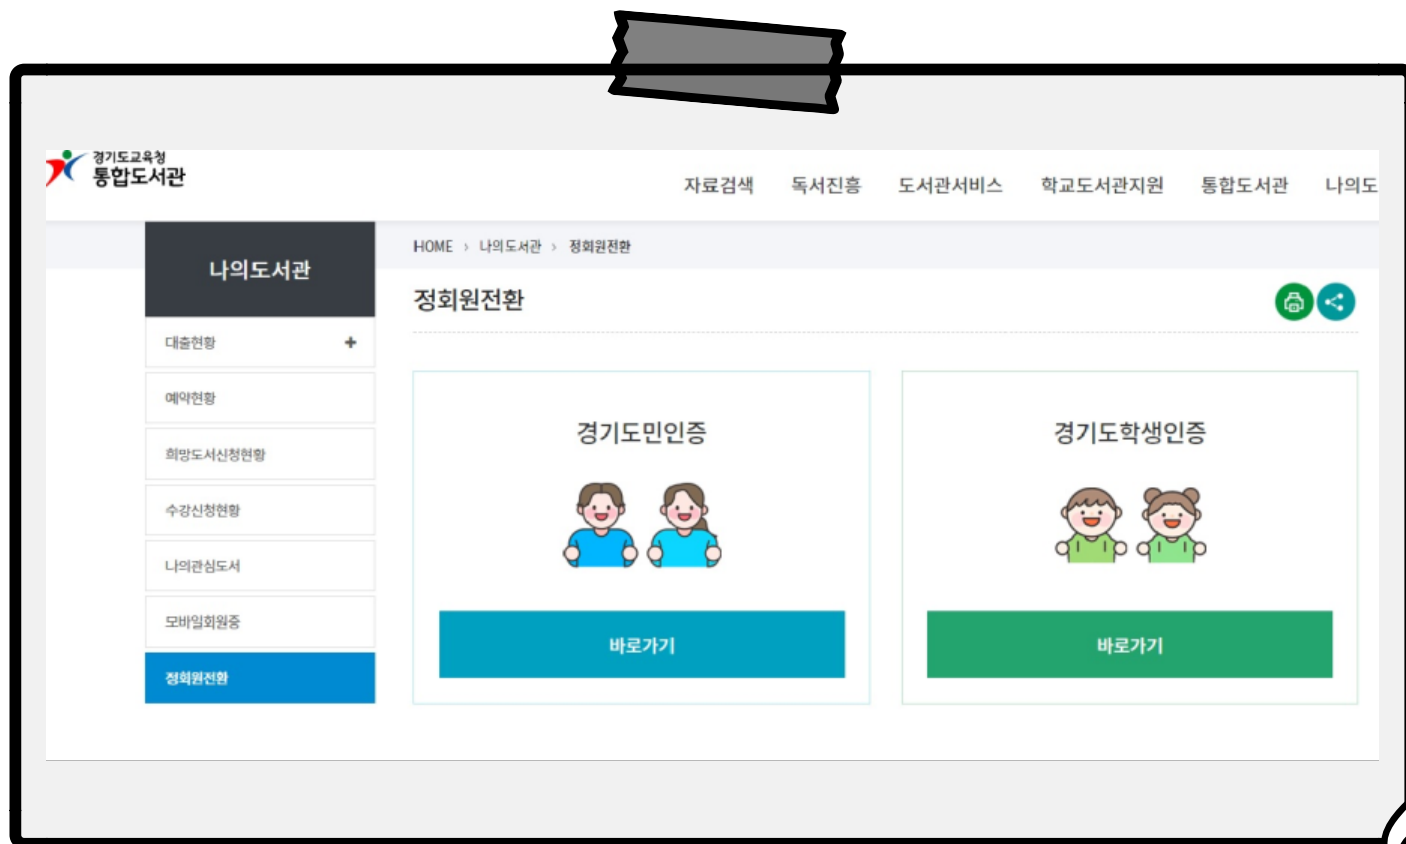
경기도교육청
통합도서관

자료검색 독서진흥 도서관서비스 학교도서관지원 통합도서관 나의도

나의도서관

대출현황 +

예약현황

희망도서신청현황

수강신청현황

나의관심도서

모바일회원증

정회원전환

HOME › 나의도서관 › 정회원전환

정회원전환

경기도민인증

바로가기

경기도학생인증

바로가기